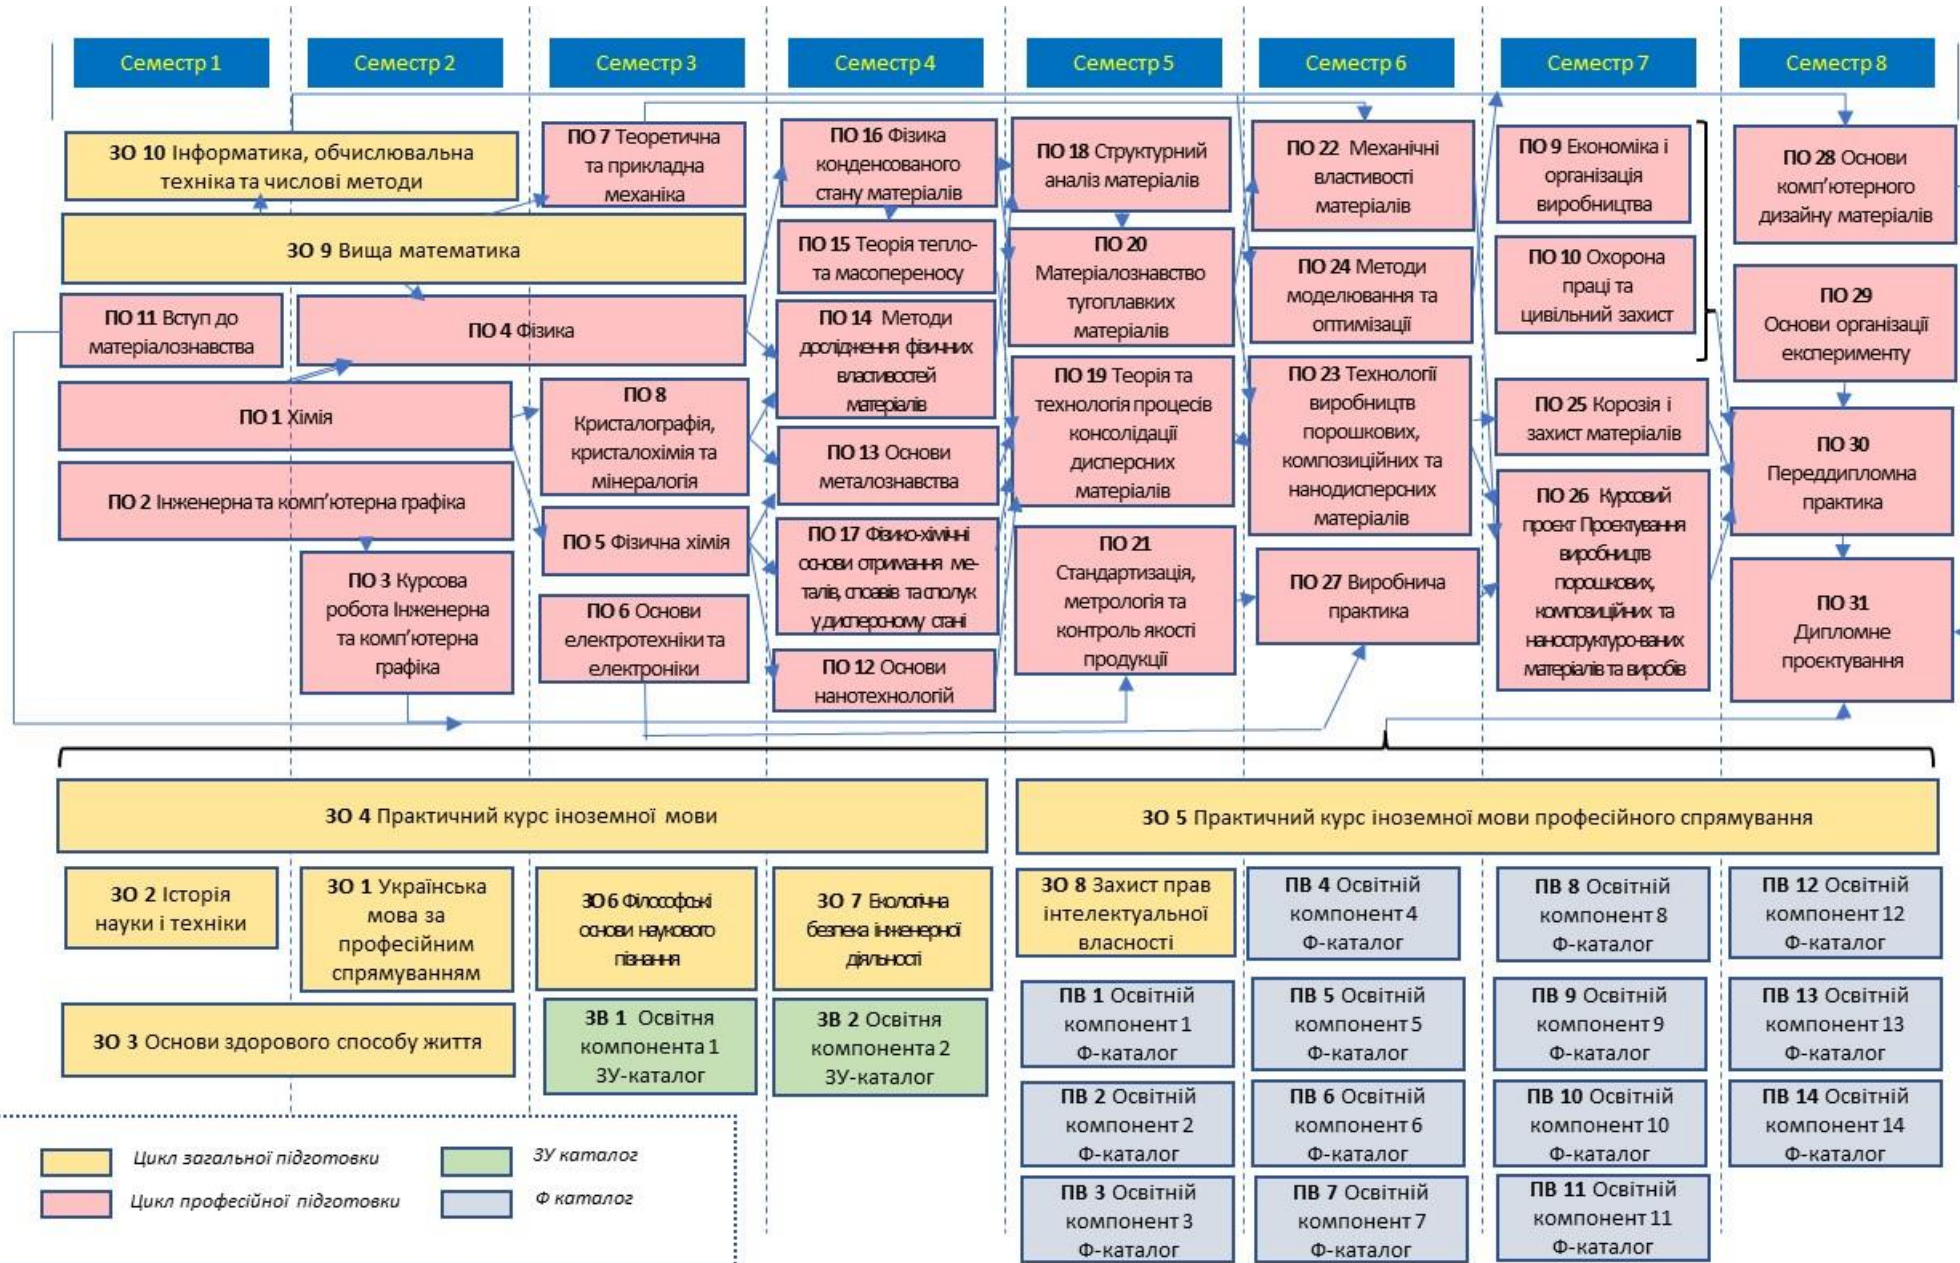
Семестр 1
Семестр 2
Семестр 3
Семестр 4
Семестр 5
Семестр 6
Семестр 7
Семестр 8

ЗО 10 Інформатика, обчислювальна техніка та числові методи

ПО 7 Теоретична та прикладна механіка

ПО 16 Фізика конденсованого стану матеріалів

ПО 18 Структурний аналіз матеріалів

ПО 22 Механічні властивості матеріалів

ПО 9 Економіка і організація виробництва

ПО 28 Основи комп'ютерного дизайну матеріалів

ЗО 9 Вища математика

ПО 15 Теорія тепло- та масопереносу

ПО 20 Матеріалознавство тугоплавких матеріалів

ПО 24 Методи моделювання та оптимізації

ПО 10 Охорона праці та цивільний захист

ПО 11 Вступ до матеріалознавства

ПО 4 Фізика

ПО 14 Методи дослідження фізичних властивостей матеріалів

ПО 29 Основи організації експерименту

ПО 1 Хімія

ПО 8 Кристалографія, кристалохімія та мінералогія

ПО 19 Теорія та технологія процесів консолідації дисперсних матеріалів

ПО 23 Технології виробництв порошкових, композиційних та нанодисперсних матеріалів

ПО 25 Корозія і захист матеріалів

ПО 30 Переддипломна практика

ПО 13 Основи металознавства

ПО 2 Інженерна та комп'ютерна графіка

ПО 5 Фізична хімія

ПО 17 Фізико-хімічні основи отримання металів, сплавів та сполук у дисперсному стані

ПО 26 Курсовий проект Проектування виробництв порошкових, композиційних та наноструктуро-ваних матеріалів та виробів

ПО 3 Курсова робота Інженерна та комп'ютерна графіка

ПО 21 Стандартизація, метрологія та контроль якості продукції

ПО 27 Виробнича практика

ПО 31 Дипломне проектування

ПО 6 Основи електротехніки та електроніки

ПО 12 Основи нанотехнологій

ЗО 4 Практичний курс іноземної мови

ЗО 5 Практичний курс іноземної мови професійного спрямування

ЗО 2 Історія науки і техніки

ЗО 1 Українська мова за професійним спрямуванням

ЗО 6 Філософські основи наукового пізнання

ЗО 7 Екологічна безпека інженерної діяльності

ЗО 8 Захист прав інтелектуальної власності

ПВ 4 Освітній компонент 4 Ф-каталог

ПВ 8 Освітній компонент 8 Ф-каталог

ПВ 12 Освітній компонент 12 Ф-каталог

ЗО 3 Основи здорового способу життя

ЗВ 1 Освітня компонента 1 ЗУ-каталог

ЗВ 2 Освітня компонента 2 ЗУ-каталог

ПВ 1 Освітній компонент 1 Ф-каталог

ПВ 5 Освітній компонент 5 Ф-каталог

ПВ 9 Освітній компонент 9 Ф-каталог

ПВ 13 Освітній компонент 13 Ф-каталог

ПВ 2 Освітній компонент 2 Ф-каталог

ПВ 6 Освітній компонент 6 Ф-каталог

ПВ 10 Освітній компонент 10 Ф-каталог

ПВ 14 Освітній компонент 14 Ф-каталог

Цикл загальної підготовки
ЗУ каталог
Цикл професійної підготовки
Ф каталог

ПВ 3 Освітній компонент 3 Ф-каталог

ПВ 7 Освітній компонент 7 Ф-каталог

ПВ 11 Освітній компонент 11 Ф-каталог